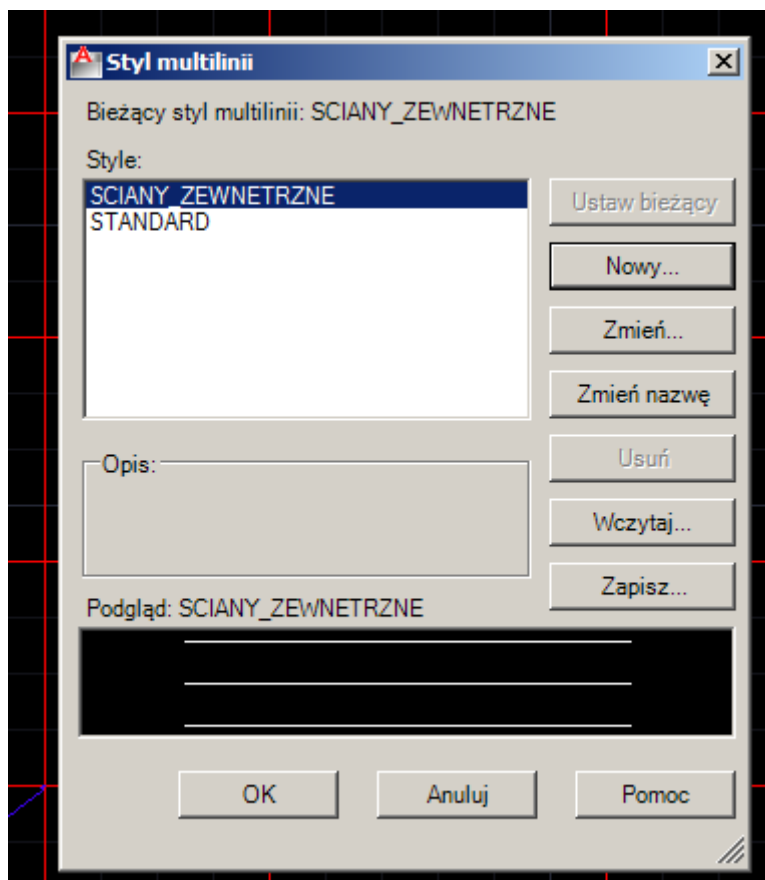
Styl multilinii

Bieżący styl multilinii: SCIANY_ZEWNETRZNE

Style:

SCIANY_ZEWNETRZNE
STANDARD

Ustaw bieżący

Nowy...

Zmień...

Zmień nazwę

Usuń

Opis:

Wczytaj...

Zapisz...

Podgląd: SCIANY_ZEWNETRZNE

OK

Anuluj

Pomoc